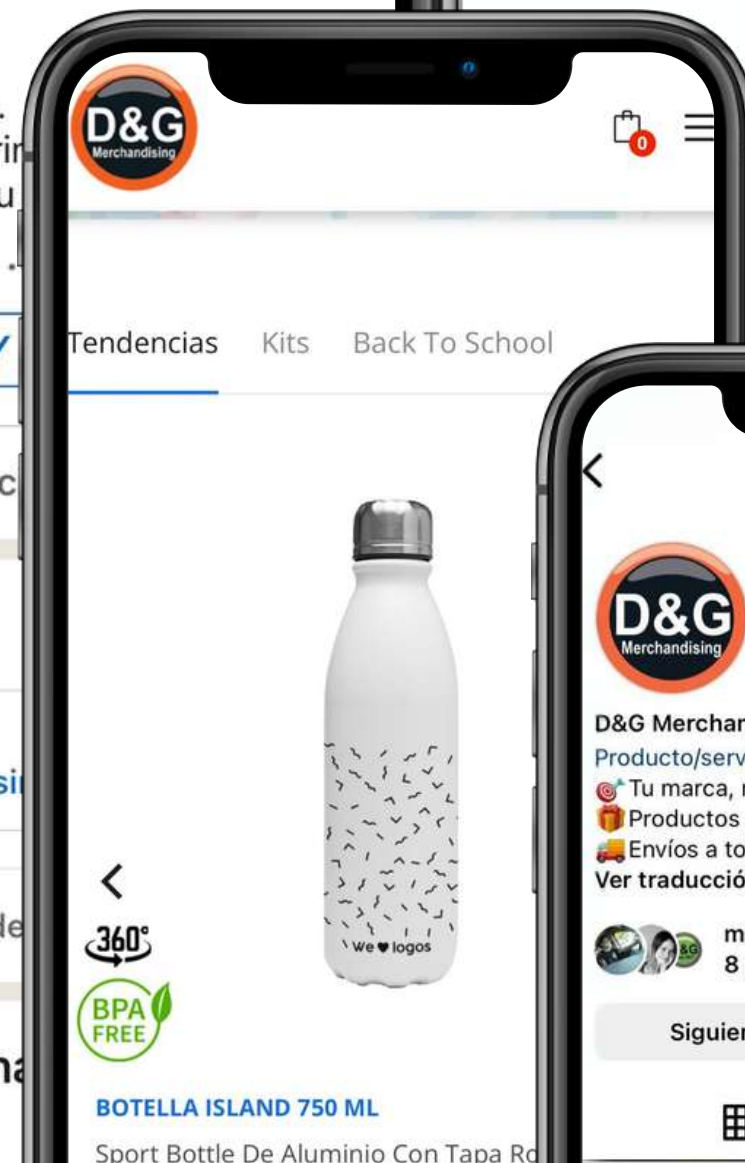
D&G
Merchandising

0

Tendencias Kits Back To School

360°

BPA FREE

We ♥ logos

BOTELLA ISLAND 750 ML

Sport Bottle De Aluminio Con Tapa Ro

D&G
Merchandising

D&G Merchar
Producto/serv
Tu marca, r
Productos
Envíos a to
Ver traducció

m
8

Siguier